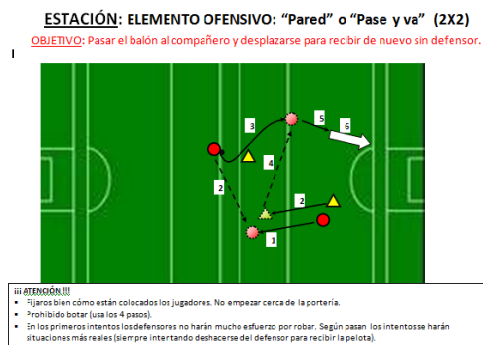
ESTACIÓN: ELEMENTO OFENSIVO: "Pared" o "Pase y va" (2X2)

OBJETIVO: Pasar el balón al compañero y desplazarse para recibir de nuevo sin defensor.

3
5
6
4
2
2
1

¡¡¡ ATENCIÓN !!!
- Fijaros bien cómo están colocados los jugadores. No empezar cerca de la portería.
- Prohibido botar (usa los 4 pasos).
- En los primeros intentos losdefensores no harán mucho esfuerzo por robar. Según pasan los intentosse harán situaciones más reales (siempre intentando deshacerse del defensor para recibir la pelota).